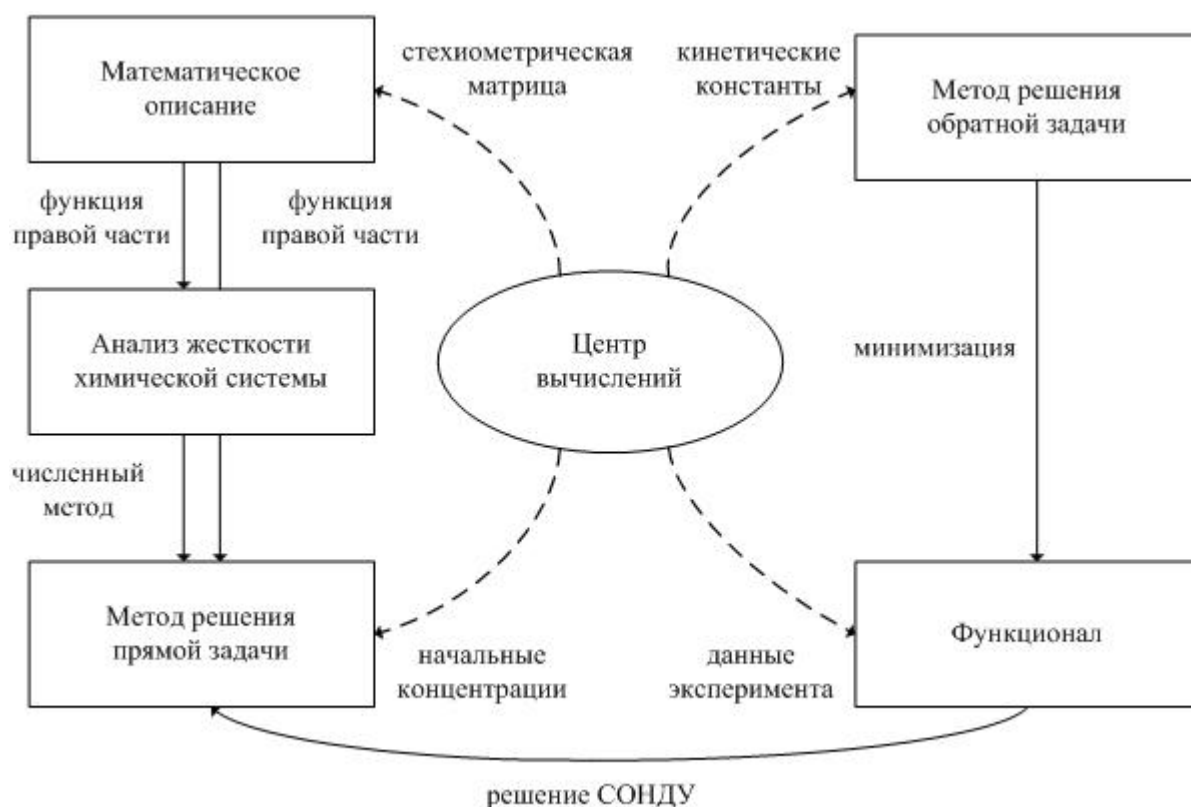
Математическое описание

стехиометрическая матрица

кинетические константы

Метод решения обратной задачи

функция правой части

функция правой части

Анализ жесткости химической системы

Центр вычислений

минимизация

численный метод

Метод решения прямой задачи

начальные концентрации

данные эксперимента

Функционал

решение СОНДУ